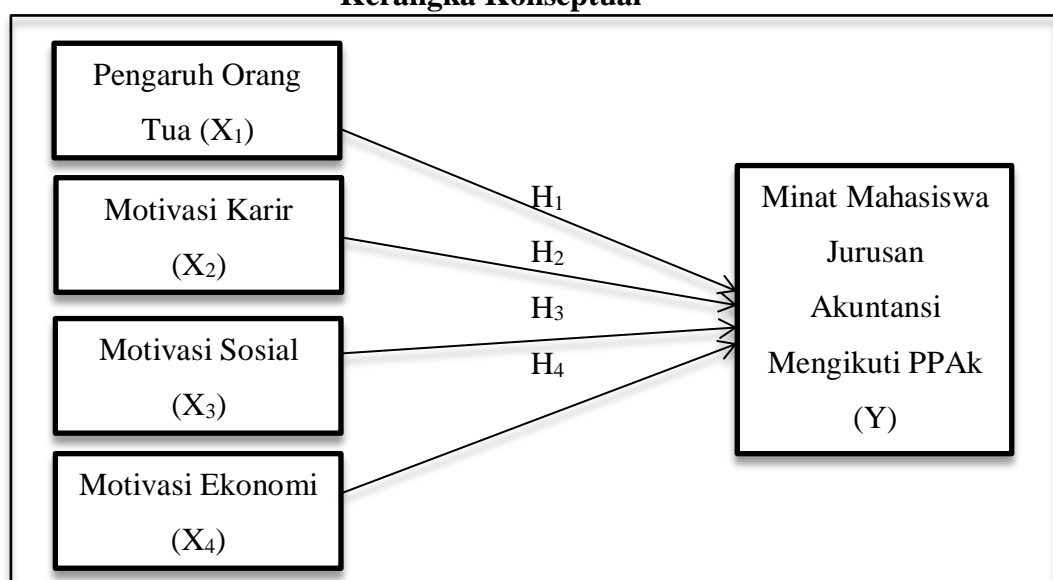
Kerangka Konseptual

Pengaruh Orang Tua ($X_1$)

Motivasi Karir ($X_2$)

Motivasi Sosial ($X_3$)

Motivasi Ekonomi ($X_4$)

$H_1$

$H_2$

$H_3$

$H_4$

Minat Mahasiswa Jurusan Akuntansi Mengikuti PPAk (Y)